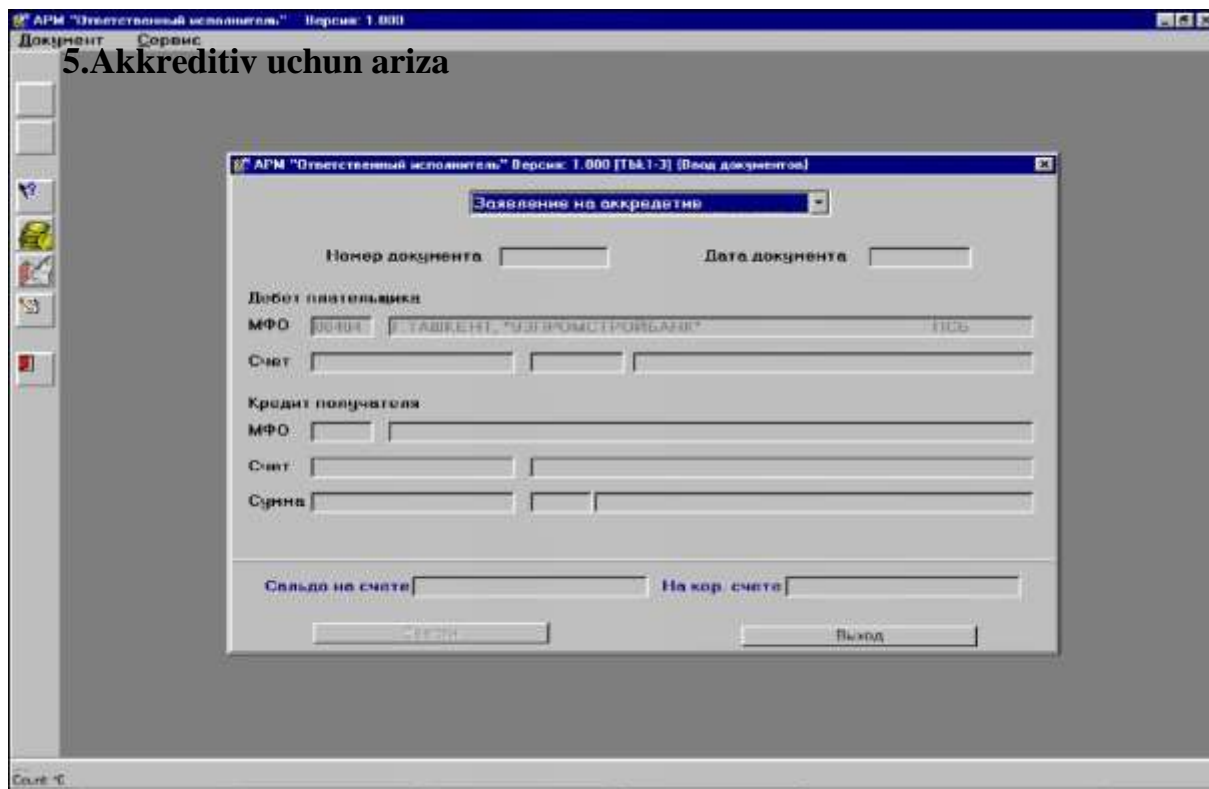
АРМ "Ответственный исполнитель" Версия: 1.000

Документ Сервис

5.Akkreditiv uchun ariza

АРМ "Ответственный исполнитель" Версия: 1.000 [Tbk1-3] (Ввод документов)

Заявление на аккредитив

Номер документа

Дата документа

Дебет плательщика

МФО 00404 г. ТАШКЕНТ, "УЗПРОМСТРОЙБАНК" ПСБ

Счет

Кредит получателя

МФО

Счет

Сумма

Сальдо на счете

На кор. счете

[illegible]

Выход

Count °C